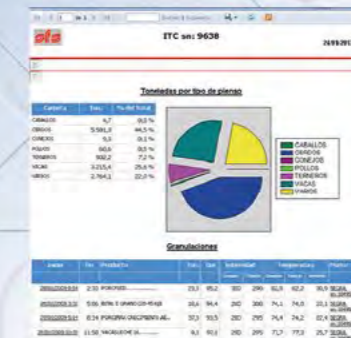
ITC sn: 9638

24/03/201

Toneladas por tipo de pienso

| Categoría | Toneladas | % del Total |
|---|---|---|
| CABALLOS | 4,7 | 0,0 % |
| CERDOS | 5.581,0 | 44,5 % |
| CONEJOS | 5,3 | 0,0 % |
| POLLOS | 60,6 | 0,5 % |
| TERNEROS | 902,2 | 7,2 % |
| VACAS | 3.215,4 | 25,6 % |
| VARIOS | 2.764,1 | 22,0 % |

CABALLOS
CERDOS
CONEJOS
POLLOS
TERNEROS
VACAS
VARIOS

Granulaciones

| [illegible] | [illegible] | Producto | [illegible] | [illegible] | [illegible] | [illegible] | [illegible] | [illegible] | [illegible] | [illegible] |
|---|---|---|---|---|---|---|---|---|---|---|
| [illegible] | 2:33 | PORCINO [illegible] | 23,3 | 93,2 | 302 | 290 | 80,5 | 82,2 | 30,9 | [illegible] |
| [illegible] | 5:06 | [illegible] | 18,6 | 84,4 | 240 | 300 | 74,1 | 74,0 | 23,1 | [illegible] |
| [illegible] | 8:14 | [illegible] | 37,3 | 93,5 | 280 | 295 | 74,4 | 74,2 | 22,4 | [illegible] |
| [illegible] | 11:50 | VACAS LECHE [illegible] | 9,1 | 93,1 | 280 | 295 | 77,7 | 77,3 | 25,7 | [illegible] |